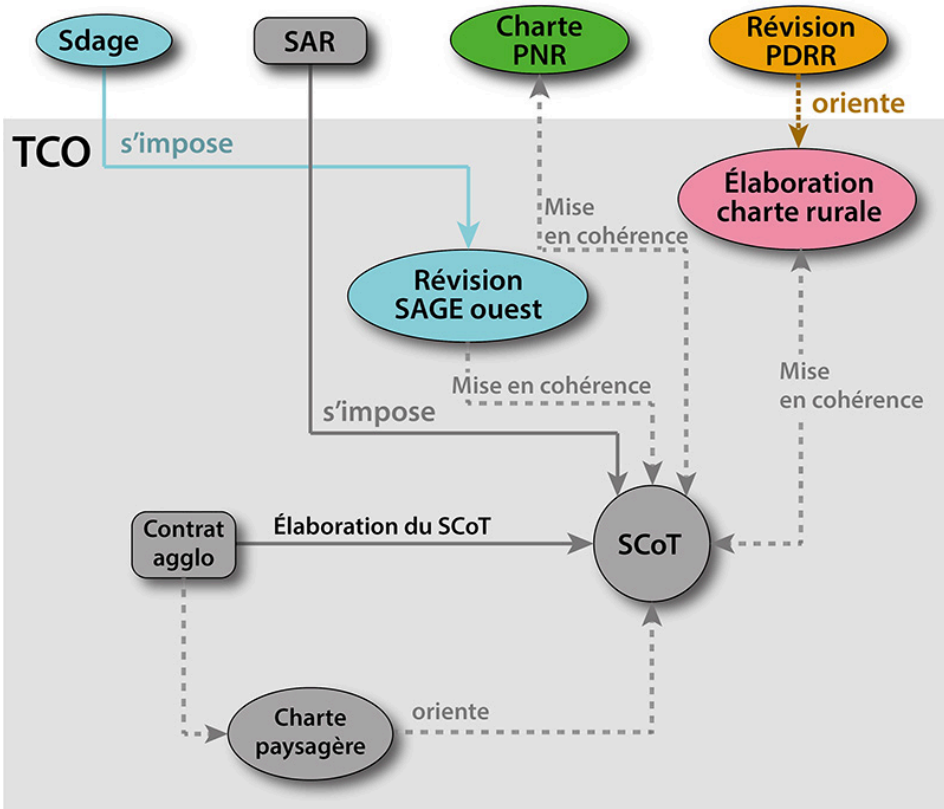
Sdage

SAR

Charte PNR

Révision PDRR

oriente

TCO

s'impose

Élaboration charte rurale

Mise en cohérence

Révision SAGE ouest

Mise en cohérence

Mise en cohérence

s'impose

Contrat agglo

Élaboration du SCoT

SCoT

Charte paysagère

oriente